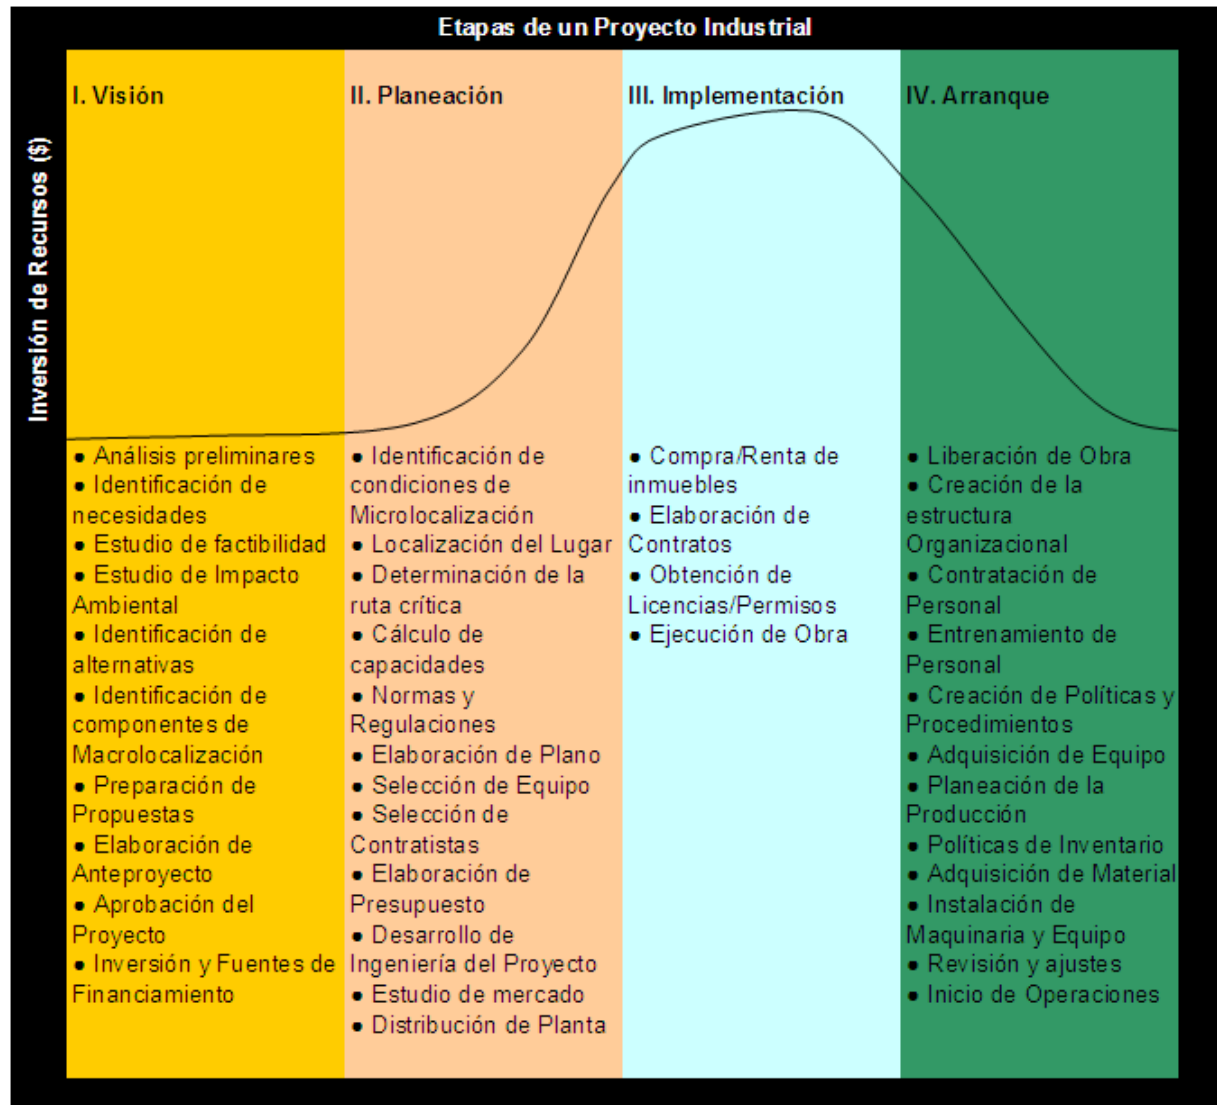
Etapas de un Proyecto Industrial

Inversión de Recursos ($)

I. Visión

• Análisis preliminares
• Identificación de necesidades
• Estudio de factibilidad
• Estudio de Impacto Ambiental
• Identificación de alternativas
• Identificación de componentes de Macrolocalización
• Preparación de Propuestas
• Elaboración de Anteproyecto
• Aprobación del Proyecto
• Inversión y Fuentes de Financiamiento

II. Planeación

• Identificación de condiciones de Microlocalización
• Localización del Lugar
• Determinación de la ruta crítica
• Cálculo de capacidades
• Normas y Regulaciones
• Elaboración de Plano
• Selección de Equipo
• Selección de Contratistas
• Elaboración de Presupuesto
• Desarrollo de Ingeniería del Proyecto
• Estudio de mercado
• Distribución de Planta

III. Implementación

• Compra/Renta de inmuebles
• Elaboración de Contratos
• Obtención de Licencias/Permisos
• Ejecución de Obra

IV. Arranque

• Liberación de Obra
• Creación de la estructura Organizacional
• Contratación de Personal
• Entrenamiento de Personal
• Creación de Políticas y Procedimientos
• Adquisición de Equipo
• Planeación de la Producción
• Políticas de Inventario
• Adquisición de Material
• Instalación de Maquinaria y Equipo
• Revisión y ajustes
• Inicio de Operaciones